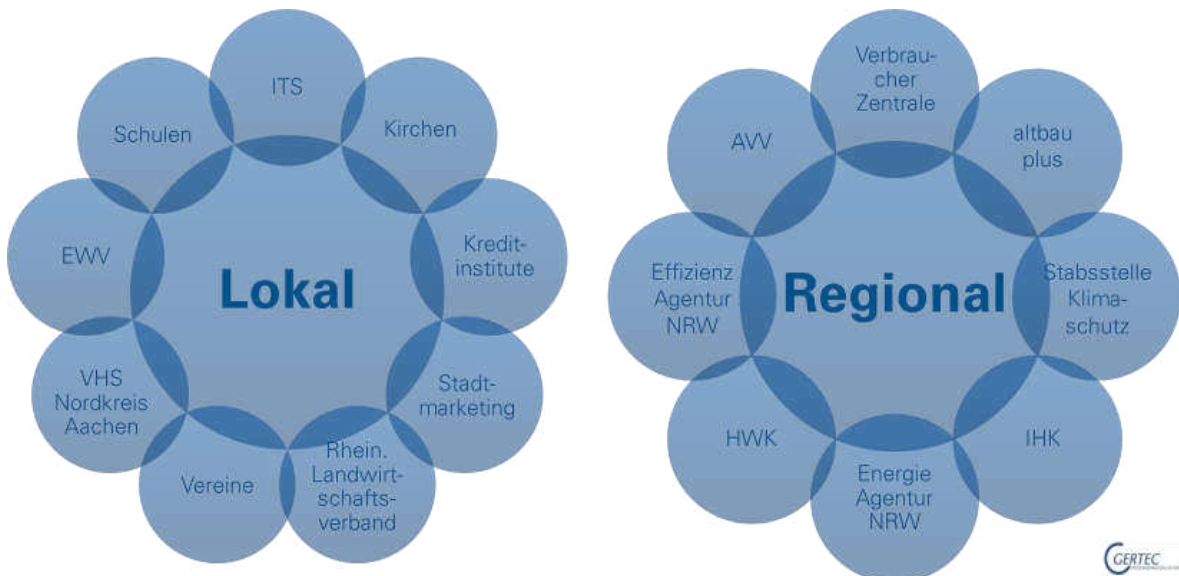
ITS

Schulen

Kirchen

EWV

Lokal

Kreditinstitute

VHS Nordkreis Aachen

Stadtmarketing

Vereine

Rhein. Landwirtschaftsverband

Verbraucher Zentrale

AVV

altbau plus

Effizienz Agentur NRW

Regional

Stabsstelle Klimaschutz

HWK

IHK

Energie Agentur NRW

GERTEC